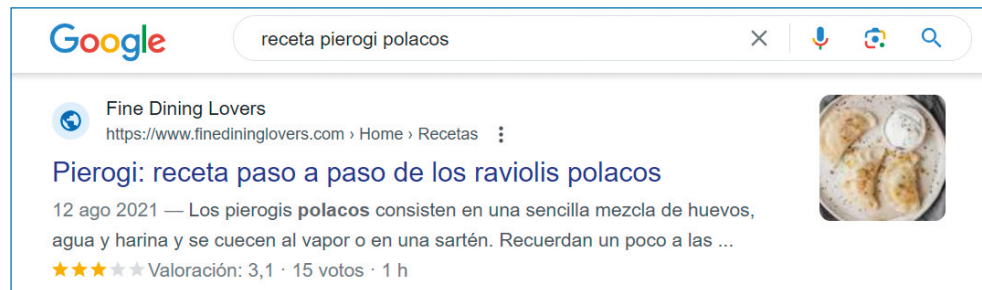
Google

receta pierogi polacos

Fine Dining Lovers
https://www.finedininglovers.com › Home › Recetas

Pierogi: receta paso a paso de los raviolis polacos

12 ago 2021 — Los pierogis polacos consisten en una sencilla mezcla de huevos, agua y harina y se cuecen al vapor o en una sartén. Recuerdan un poco a las ...

Valoración: 3,1 · 15 votos · 1 h